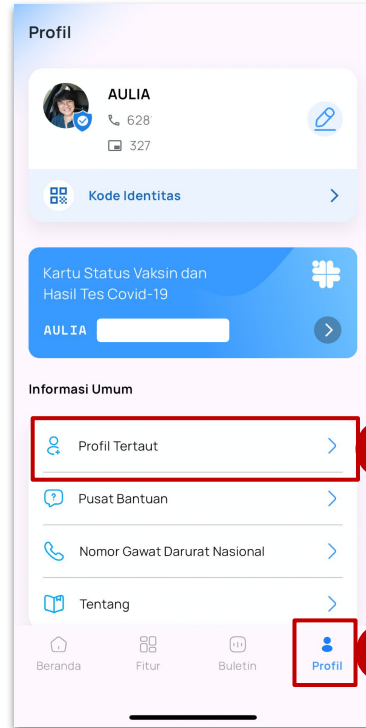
Profil

AULIA
628
327

Kode Identitas

Kartu Status Vaksin dan Hasil Tes Covid-19

AULIA

Informasi Umum

Profil Tertaut

Pusat Bantuan

Nomor Gawat Darurat Nasional

Tentang

Beranda
Fitur
Buletin
Profil